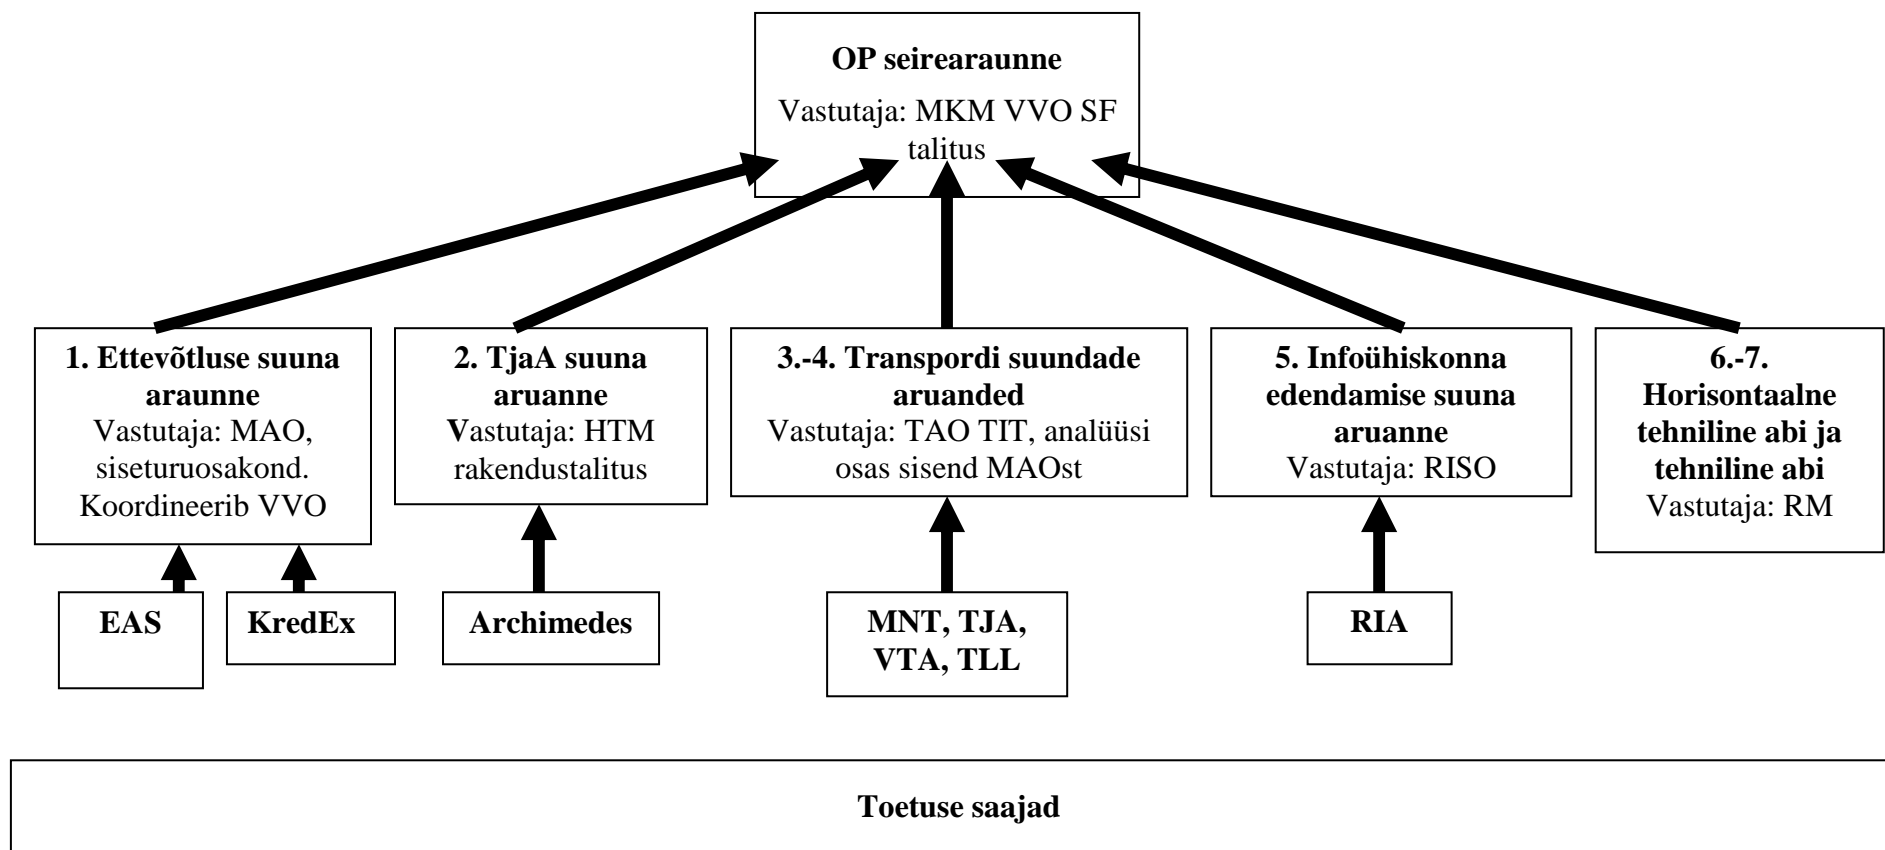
OP seirearaunne
Vastutaja: MKM VVO SF talitus

1. Ettevõtluse suuna araunne
Vastutaja: MAO, siseturuosakond. Koordineerib VVO

2. TjaA suuna aruanne
Vastutaja: HTM rakendustalitus

3.-4. Transpordi suundade aruanded
Vastutaja: TAO TIT, analüüsi osas sisend MAOst

5. Infoühiskonna edendamise suuna aruanne
Vastutaja: RISO

6.-7. Horisontaalne tehniline abi ja tehniline abi
Vastutaja: RM

EAS

KredEx

Archimedes

MNT, TJA, VTA, TLL

RIA

Toetuse saajad